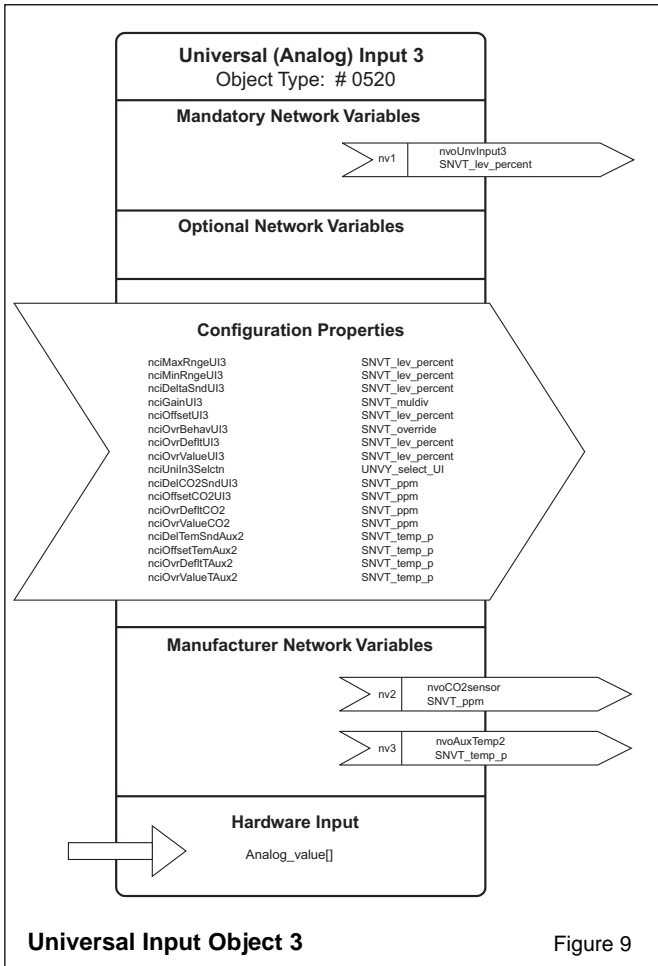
Universal (Analog) Input 3
Object Type: # 0520

Mandatory Network Variables

nv1 nvoUnvInput3
SNVT_lev_percent

Optional Network Variables

Configuration Properties

| | |
|---|---|
| nciMaxRngeUI3 | SNVT_lev_percent |
| nciMinRngeUI3 | SNVT_lev_percent |
| nciDeltaSndUI3 | SNVT_lev_percent |
| nciGainUI3 | SNVT_muldiv |
| nciOffsetUI3 | SNVT_lev_percent |
| nciOvrBehavUI3 | SNVT_override |
| nciOvrDefltUI3 | SNVT_lev_percent |
| nciOvrValueUI3 | SNVT_lev_percent |
| nciUniIn3Selctn | UNVY_select_UI |
| nciDelCO2SndUI3 | SNVT_ppm |
| nciOffsetCO2UI3 | SNVT_ppm |
| nciOvrDefltCO2 | SNVT_ppm |
| nciOvrValueCO2 | SNVT_ppm |
| nciDelTemSndAux2 | SNVT_temp_p |
| nciOffsetTemAux2 | SNVT_temp_p |
| nciOvrDefltTAux2 | SNVT_temp_p |
| nciOvrValueTAux2 | SNVT_temp_p |

Manufacturer Network Variables

nv2 nvoCO2sensor
SNVT_ppm

nv3 nvoAuxTemp2
SNVT_temp_p

Hardware Input

Analog_value[]

Universal Input Object 3

Figure 9